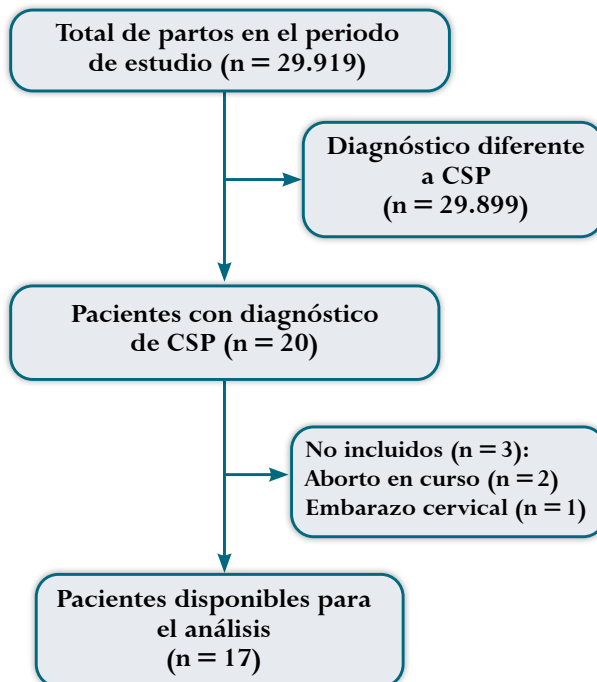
Total de partos en el periodo de estudio (n = 29.919)

Diagnóstico diferente a CSP (n = 29.899)

Pacientes con diagnóstico de CSP (n = 20)

No incluidos (n = 3):
Aborto en curso (n = 2)
Embarazo cervical (n = 1)

Pacientes disponibles para el análisis (n = 17)